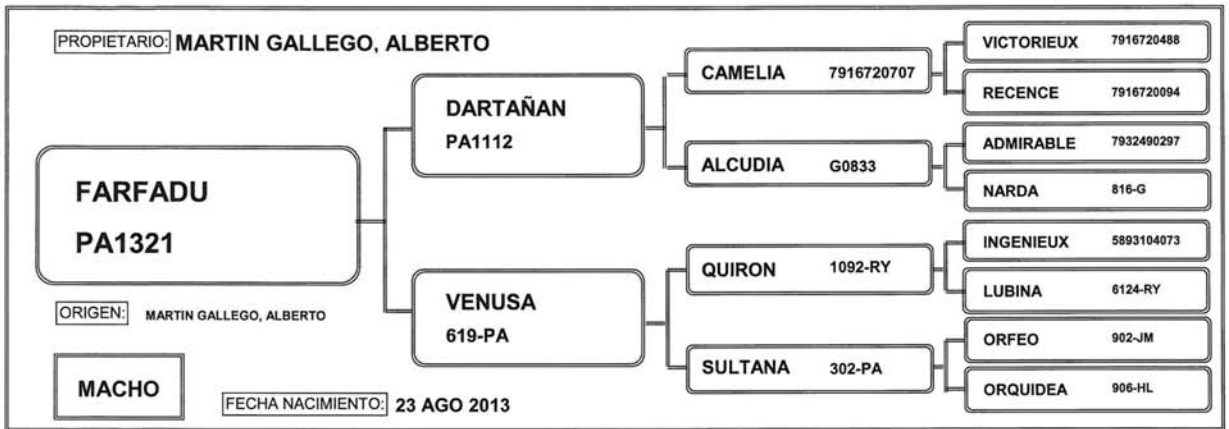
PROPIETARIO: MARTIN GALLEGO, ALBERTO

FARFADU
PA1321

ORIGEN: MARTIN GALLEGO, ALBERTO

MACHO

FECHA NACIMIENTO: 23 AGO 2013

DARTAÑAN
PA1112

VENUSA
619-PA

CAMELIA 7916720707

ALCUDIA G0833

QUIRON 1092-RY

SULTANA 302-PA

VICTORIEUX 7916720488

RECENCE 7916720094

ADMIRABLE 7932490297

NARDA 816-G

INGENIEUX 5893104073

LUBINA 6124-RY

ORFEO 902-JM

ORQUIDEA 906-HL